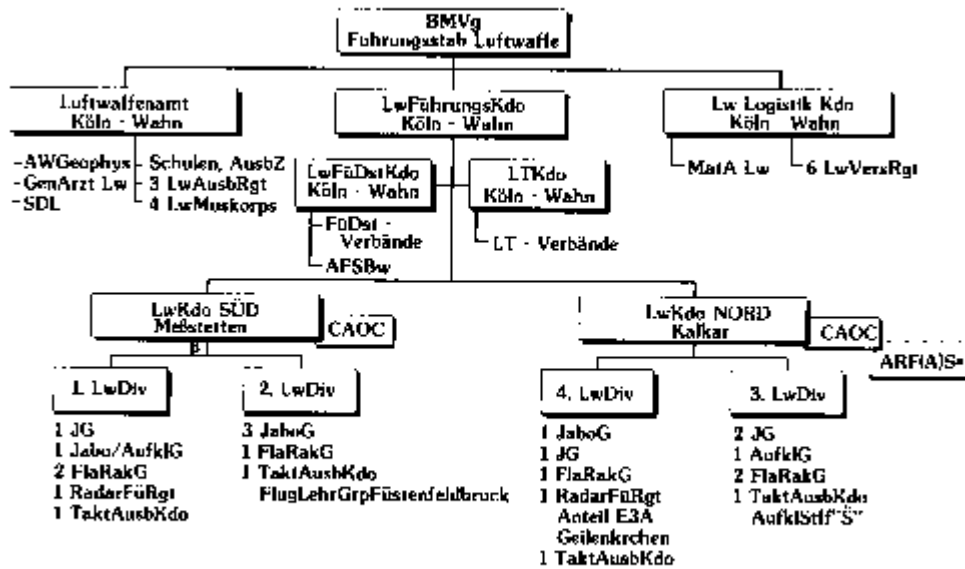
BMVg
Führungsstab Luftwaffe

Luftwaffenamt
Köln - Wahn

-AWGeophys
-GenArzt Lw
-SDL

Schulen, AusbZ
3 LwAusbRgt
4 LwMuskorps

LwFührungsKdo
Köln - Wahn

LwFüDstKdo
Köln - Wahn

FüDst - Verbände
AFSBw

LTKdo
Köln - Wahn

LT - Verbände

Lw Logistik Kdo
Köln Wahn

MatA Lw
6 LwVersRgt

LwKdo SÜD
Meßstetten

CAOC

LwKdo NORD
Kalkar

CAOC

ARF(A)S

1. LwDiv

1 JG
1 Jabo/AufklG
2 FlaRakG
1 RadarFüRgt
1 TaktAusbKdo

2. LwDiv

3 JaboG
1 FlaRakG
1 TaktAusbKdo
FlugLehrGrpFürstenfeldbruck

4. LwDiv

1 JaboG
1 JG
1 FlaRakG
1 RadarFüRgt
Anteil E3A
Geilenkirchen
1 TaktAusbKdo

3. LwDiv

2 JG
1 AufklG
2 FlaRakG
1 TaktAusbKdo
AufklStff"S"